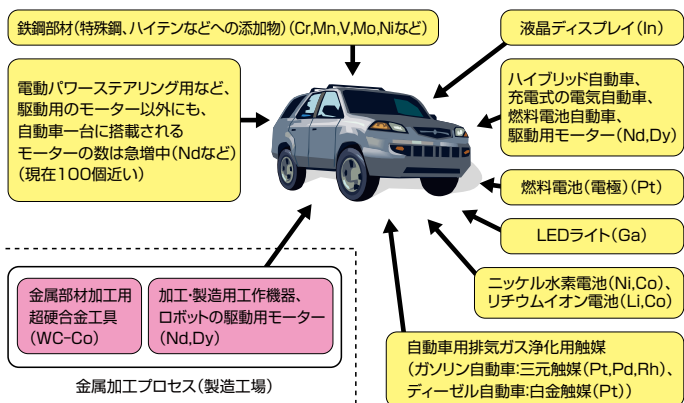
鉄鋼部材(特殊鋼、ハイテンなどへの添加物)(Cr,Mn,V,Mo,Niなど)

液晶ディスプレイ(In)

電動パワーステアリング用など、駆動用のモーター以外にも、自動車一台に搭載されるモーターの数は急増中(Ndなど)(現在100個近い)

ハイブリッド自動車、充電式の電気自動車、燃料電池自動車、駆動用モーター(Nd,Dy)

燃料電池(電極)(Pt)

LEDライト(Ga)

ニッケル水素電池(Ni,Co)、リチウムイオン電池(Li,Co)

金属部材加工用超硬合金工具(WC-Co)

加工・製造用工作機器、ロボットの駆動用モーター(Nd,Dy)

金属加工プロセス(製造工場)

自動車用排気ガス浄化用触媒
(ガソリン自動車:三元触媒(Pt,Pd,Rh)、ディーゼル自動車:白金触媒(Pt))